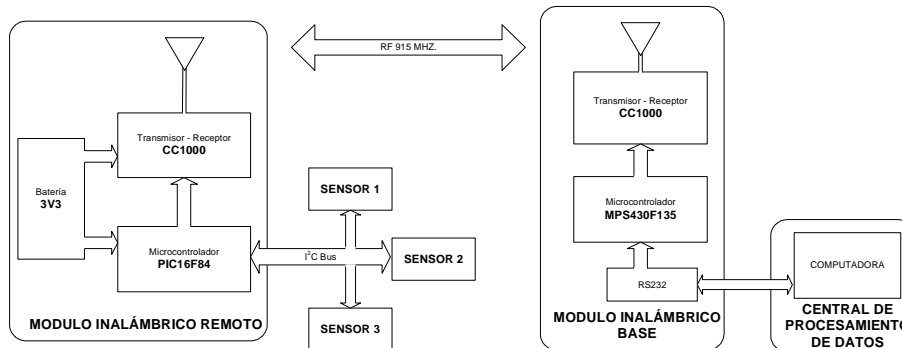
RF 915 MHZ.

Transmisor - Receptor
CC1000

Batería
3V3

Microcontrolador
PIC16F84

$I^2C$ Bus

SENSOR 1

SENSOR 2

SENSOR 3

MODULO INALÁMBRICO REMOTO

Transmisor - Receptor
CC1000

Microcontrolador
MPS430F135

RS232

MODULO INALÁMBRICO BASE

COMPUTADORA

CENTRAL DE PROCESAMIENTO DE DATOS